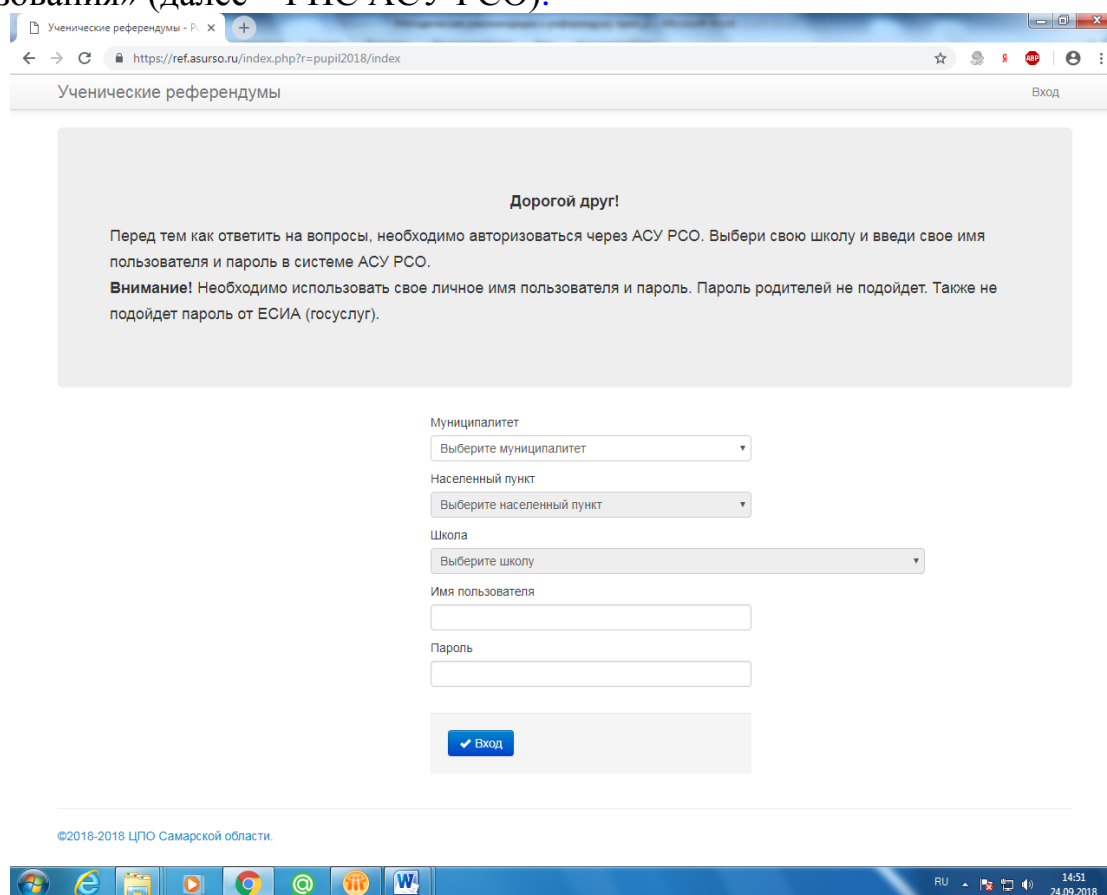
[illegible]зования» (далее – РИС АСУ РСО).

Ученические референдумы - Р ×

https://ref.asurso.ru/index.php?r=pupil2018/index

Ученические референдумы

Вход

Дорогой друг!

Перед тем как ответить на вопросы, необходимо авторизоваться через АСУ РСО. Выбери свою школу и введи свое имя пользователя и пароль в системе АСУ РСО.

**Внимание!** Необходимо использовать свое личное имя пользователя и пароль. Пароль родителей не подойдет. Также не подойдет пароль от ЕСИА (госуслуг).

Муниципалитет

Выберите муниципалитет

Населенный пункт

Выберите населенный пункт

Школа

Выберите школу

Имя пользователя

Пароль

✔ Вход

©2018-2018 ЦПО Самарской области.

RU 14:51 24.09.2018